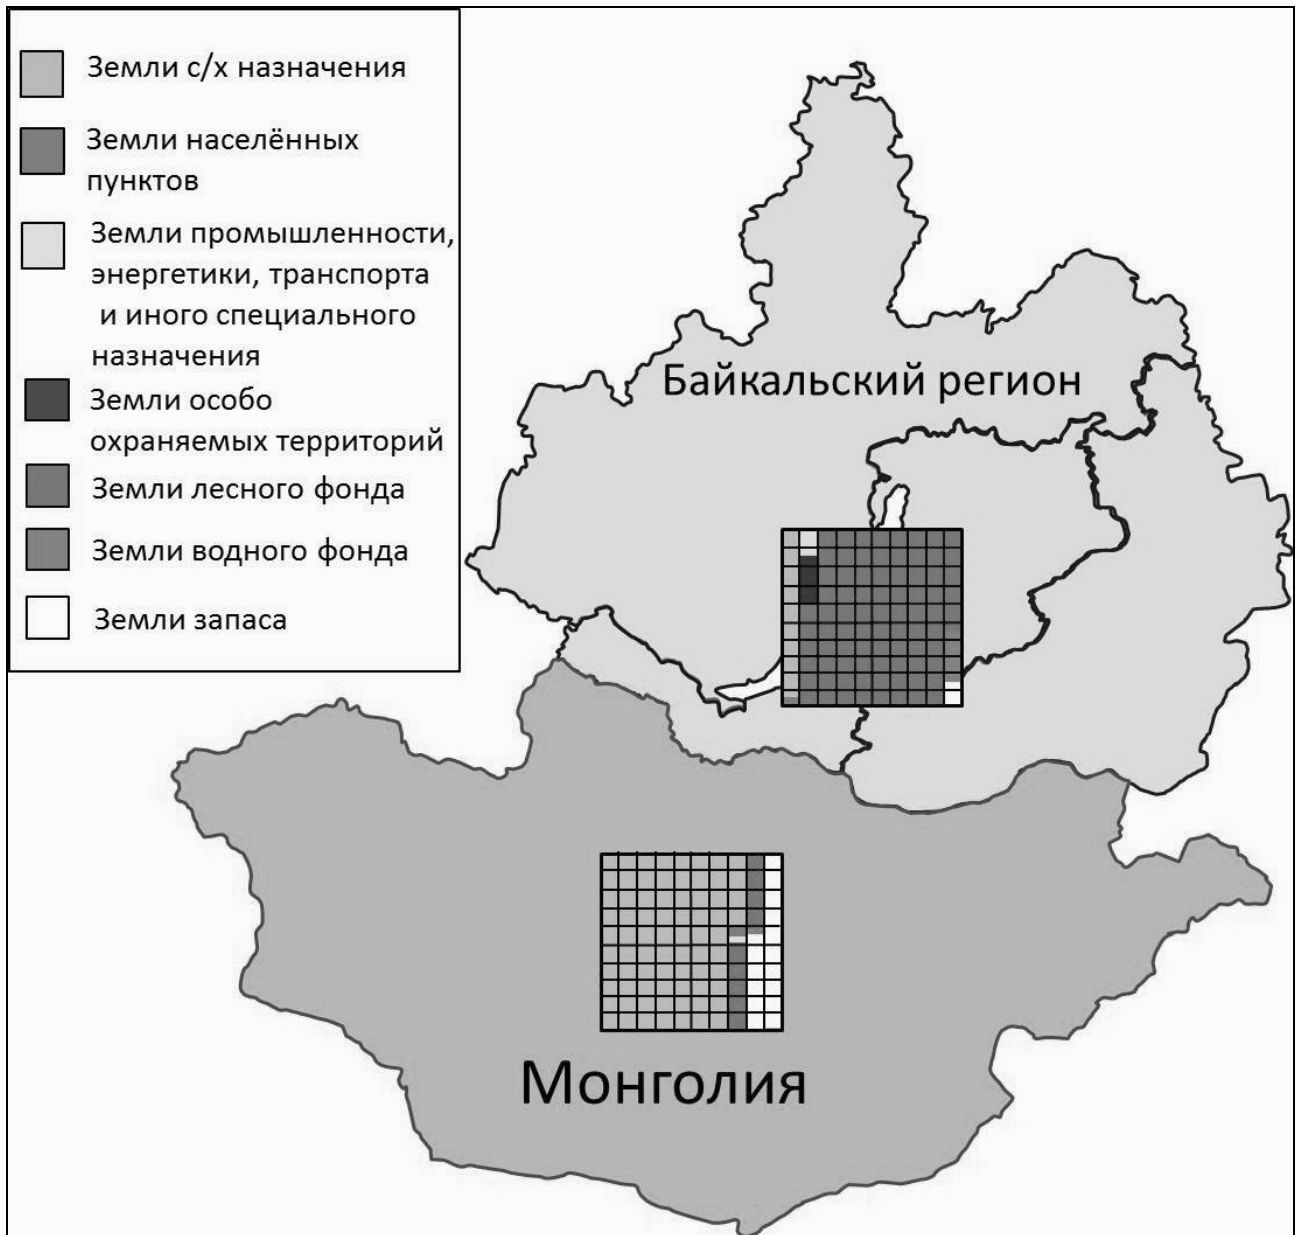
Земли с/х назначения

Земли населённых пунктов

Земли промышленности, энергетики, транспорта и иного специального назначения

Земли особо охраняемых территорий

Земли лесного фонда

Земли водного фонда

Земли запаса

Байкальский регион

Монголия